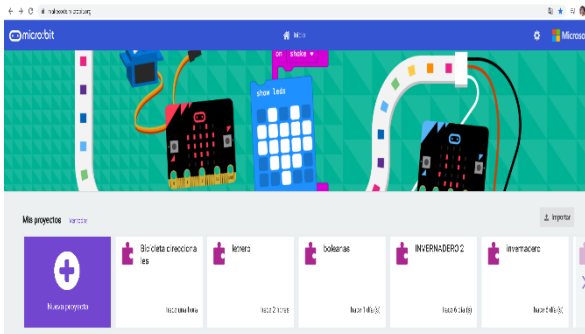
makecode.microbit.org

micro:bit

Inicio

Microsoft

on shake

show leds

Mis proyectos Ver todo

Importar

Nuevo proyecto

Bicicleta direcciona les

hace una hora

lerera

hace 2 horas

booleanas

hace 1 día(s)

INVERNADERO 2

hace 6 día(s)

invernadero

hace 8 día(s)